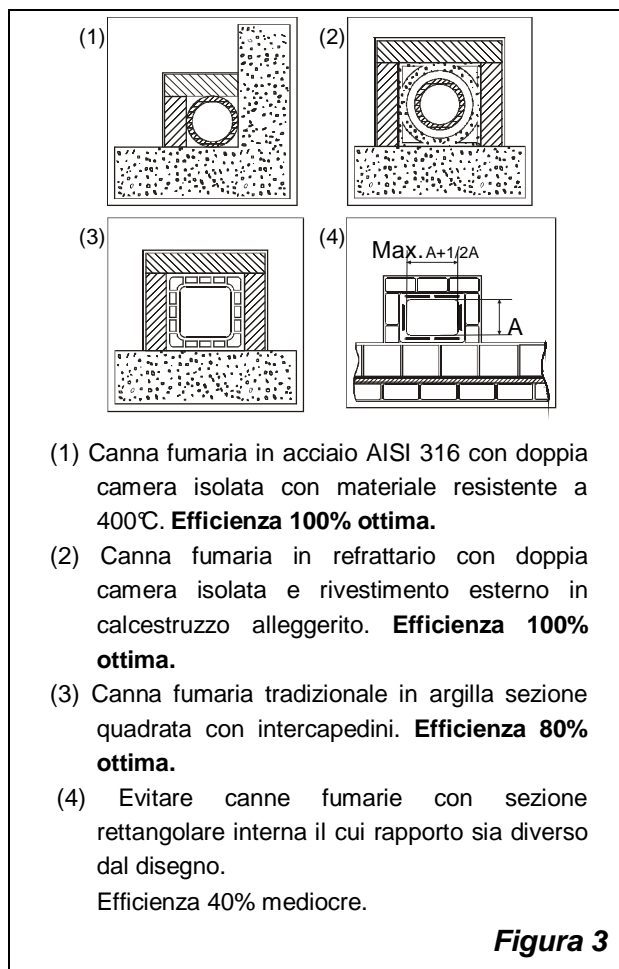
(1)

(2)

(3)

(4)

Max. A+1/2A

A

(1) Canna fumaria in acciaio AISI 316 con doppia camera isolata con materiale resistente a 400℃. **Efficienza 100% ottima.**

(2) Canna fumaria in refrattario con doppia camera isolata e rivestimento esterno in calcestruzzo alleggerito. **Efficienza 100% ottima.**

(3) Canna fumaria tradizionale in argilla sezione quadrata con intercapedini. **Efficienza 80% ottima.**

(4) Evitare canne fumarie con sezione rettangolare interna il cui rapporto sia diverso dal disegno.

Efficienza 40% mediocre.

***Figura 3***